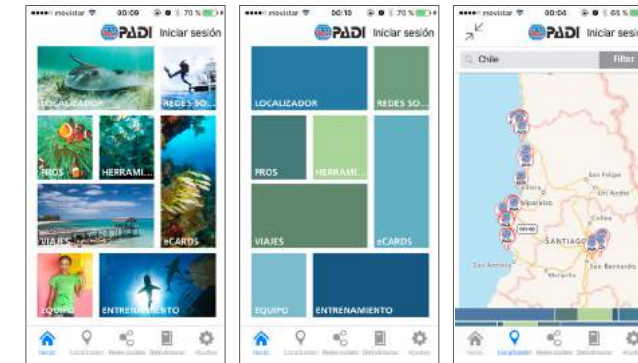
movistar 00:09 70 %
PADI Iniciar sesión
LOCALIZADOR
REDES SO...
PROS
HERRAMI...
VIAJES
eCARDS
EQUIPO
ENTRENAMIENTO
Inicio Localizador Redes sociales Dekompresor Ajustes

movistar 00:10 70 %
PADI Iniciar sesión
LOCALIZADOR
REDES SO...
PROS
HERRAMI...
VIAJES
eCARDS
EQUIPO
ENTRENAMIENTO
Inicio Localizador Redes sociales Dekompresor Ajustes

movistar 00:04 65 %
PADI Iniciar sesión
Chile
Filter
San Felipe
Los Andes
Valparaíso
Colina
SANTIAGO
San Antonio
Melipilla
San Bernardo
Inicio Localizador Redes sociales Dekompresor Ajustes